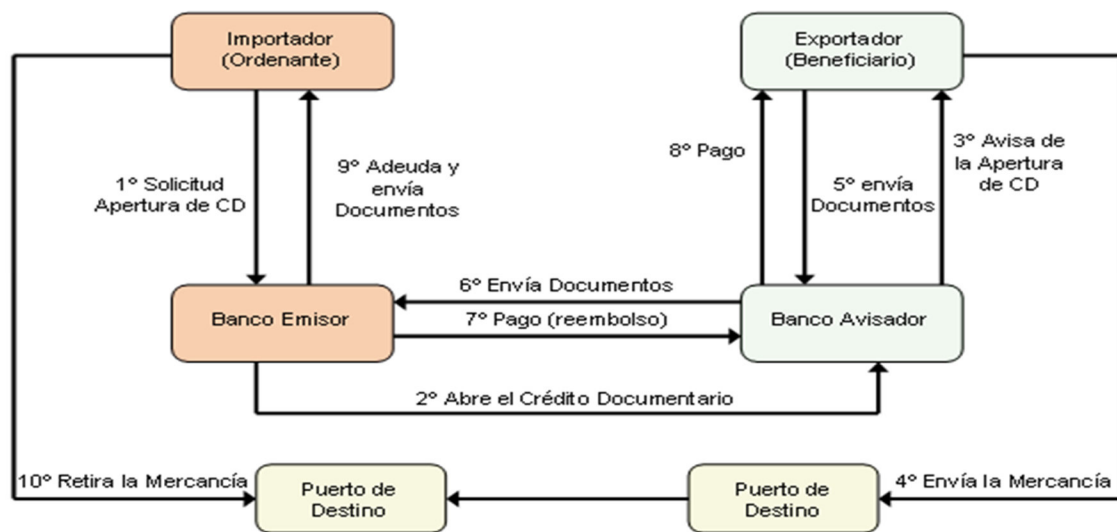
Importador
(Ordenante)

Exportador
(Beneficiario)

1° Solicitud
Apertura de CD

9° Adeuda y
envía
Documentos

8° Pago

5° envía
Documentos

3° Avisa de
la Apertura
de CD

6° Envía Documentos

Banco Emisor

7° Pago (reembolso)

Banco Avisador

2° Abre el Crédito Documentario

10° Retira la Mercancía

Puerto de
Destino

Puerto de
Destino

4° Envía la Mercancía